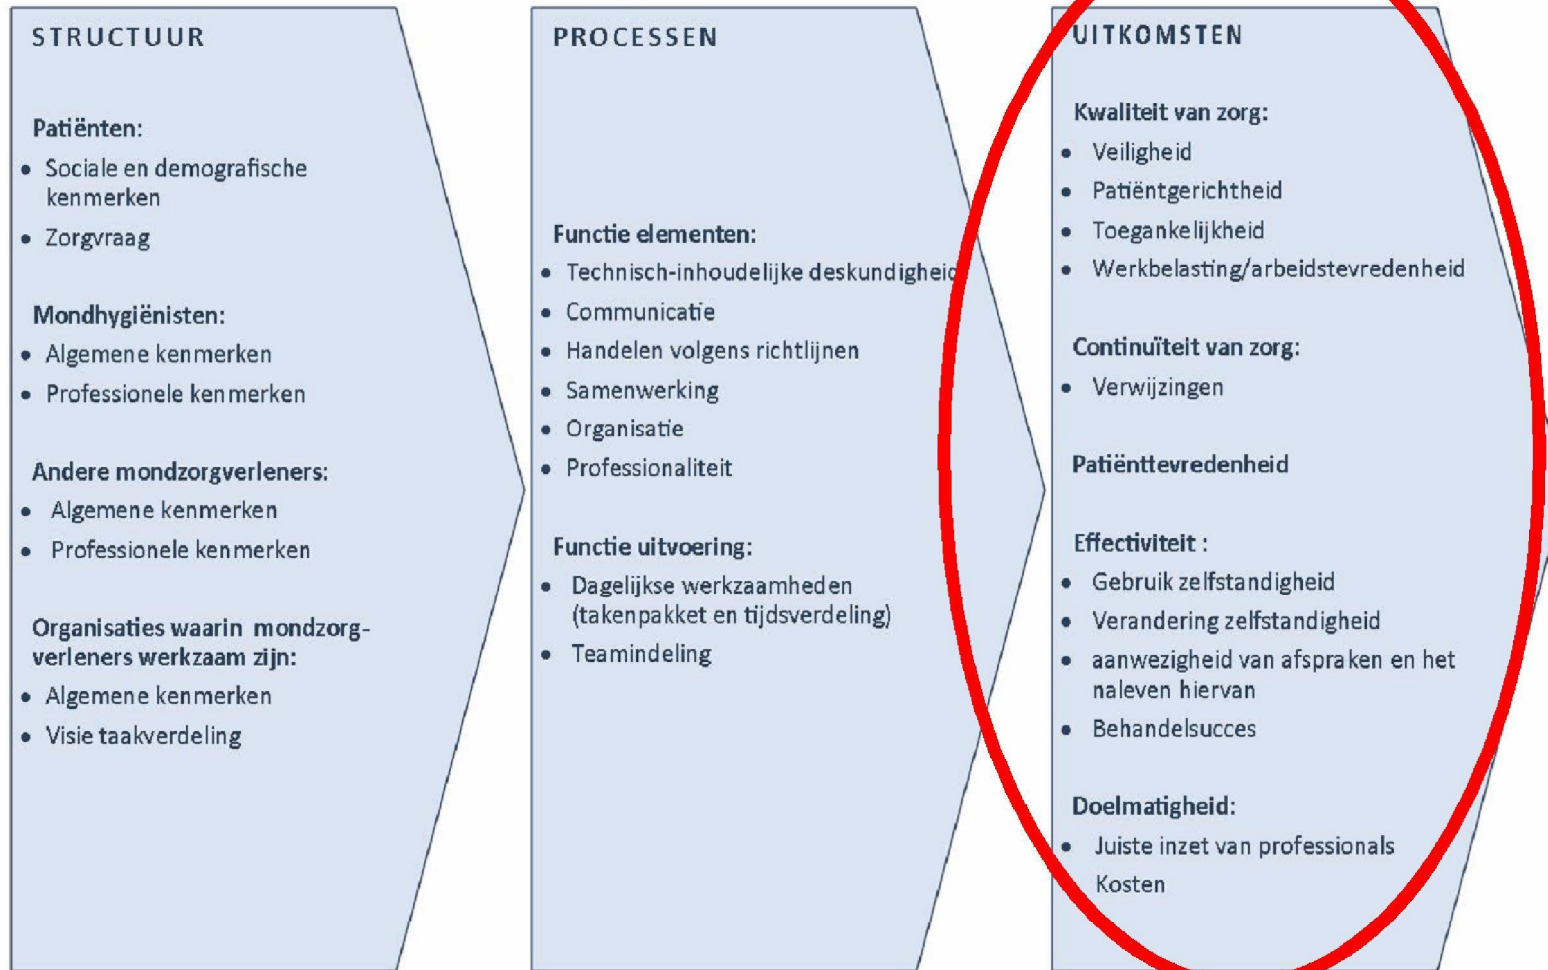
STRUCTUUR

Patiënten:
- Sociale en demografische kenmerken
- Zorgvraag

Mondhygiënisten:
- Algemene kenmerken
- Professionele kenmerken

Andere mondzorgverleners:
- Algemene kenmerken
- Professionele kenmerken

Organisaties waarin mondzorgverleners werkzaam zijn:
- Algemene kenmerken
- Visie taakverdeling

PROCESSEN

Functie elementen:
- Technisch-inhoudelijke deskundigheid
- Communicatie
- Handelen volgens richtlijnen
- Samenwerking
- Organisatie
- Professionaliteit

Functie uitvoering:
- Dagelijkse werkzaamheden (takenpakket en tijdsverdeling)
- Teamindeling

UITKOMSTEN

Kwaliteit van zorg:
- Veiligheid
- Patiëntgerichtheid
- Toegankelijkheid
- Werkbelasting/arbeidstevredenheid

Continuïteit van zorg:
- Verwijzingen

Patiënttevredenheid

Effectiviteit :
- Gebruik zelfstandigheid
- Verandering zelfstandigheid
- aanwezigheid van afspraken en het naleven hiervan
- Behandelsucces

Doelmatigheid:
- Juiste inzet van professionals
Kosten